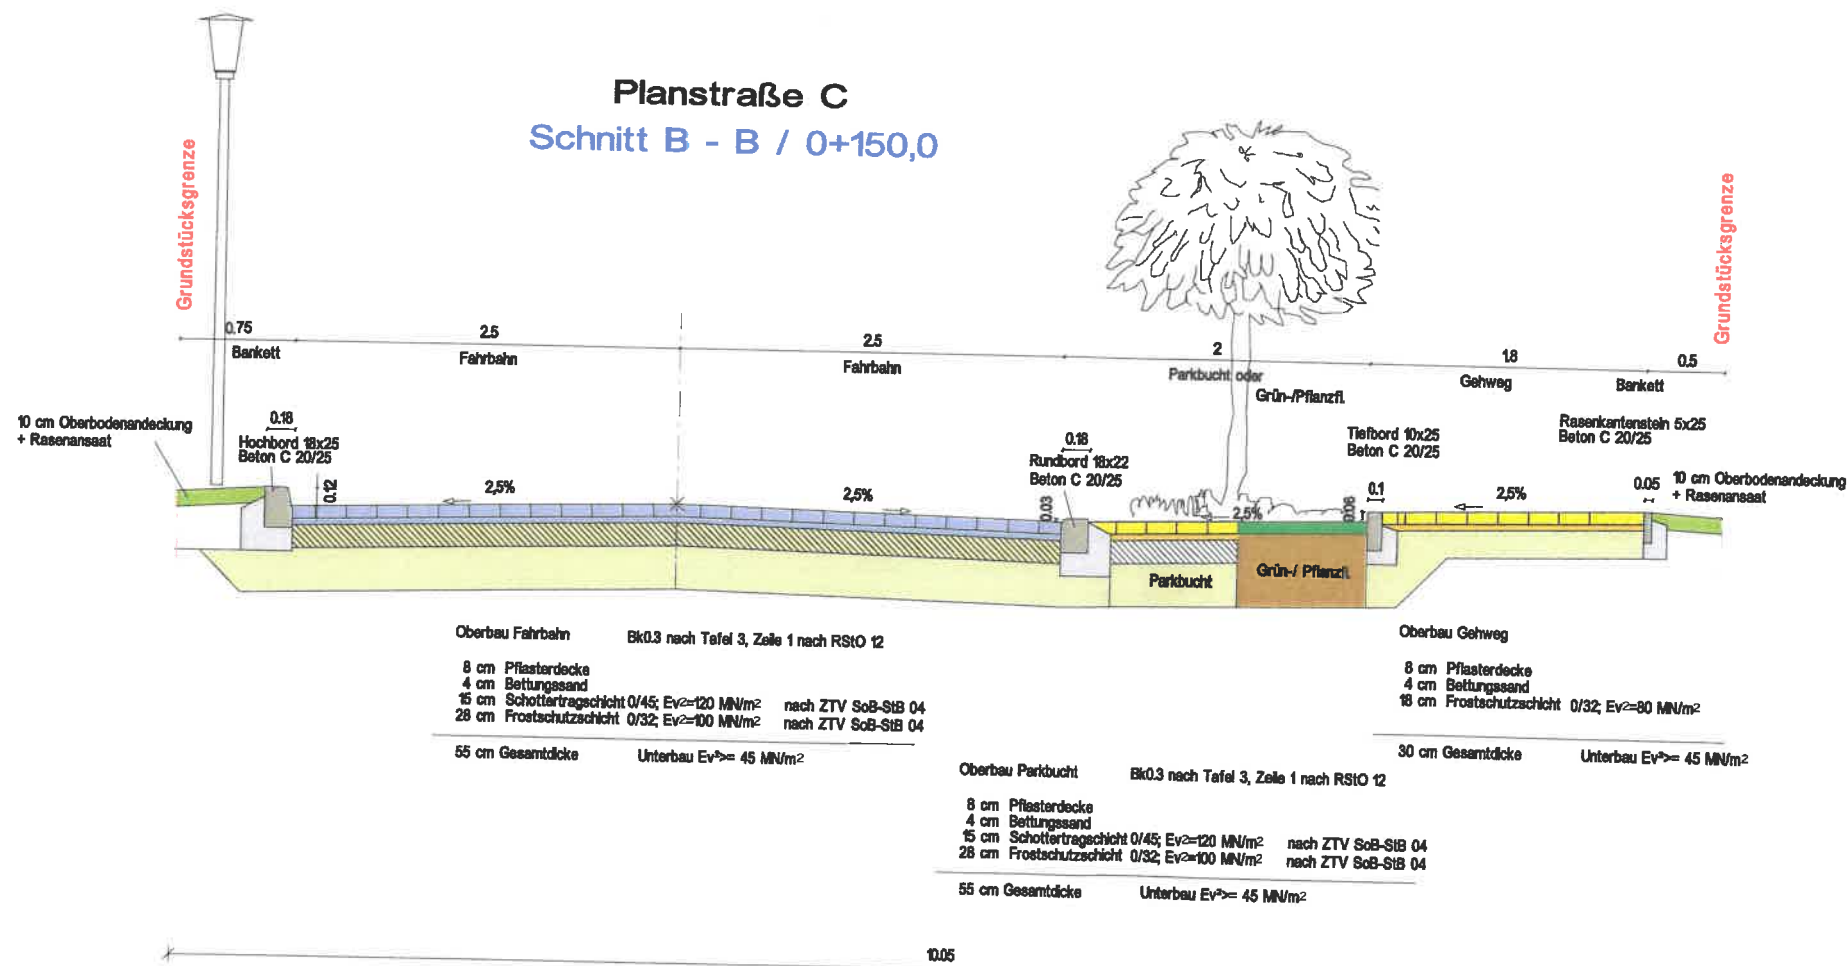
Planstraße C
Schnitt B - B / 0+150,0

Grundstücksgrenze

Grundstücksgrenze

0.75
Bankett

2.5
Fahrbahn

2.5
Fahrbahn

2
Parkbucht oder
Grün-/Pflanzfl.

1.8
Gehweg

0.5
Bankett

10 cm Oberbodenandeckung
+ Rasenansaat

0.18
Hochbord 18x25
Beton C 20/25

0.12

2,5%

2,5%

0.18
Rundbord 18x22
Beton C 20/25

0.03

2,5%

0.06

Tiefbord 10x25
Beton C 20/25

0.1

2,5%

Rasenkantenstein 5x25
Beton C 20/25

0.05

10 cm Oberbodenandeckung
+ Rasenansaat

Parkbucht

Grün-/ Pflanzfl.

Oberbau Fahrbahn Bk0.3 nach Tafel 3, Zeile 1 nach RStO 12

8 cm Pflasterdecke
4 cm Bettungssand
15 cm Schottertragschicht 0/45; Ev2=120 MN/m2 nach ZTV SoB-StB 04
28 cm Frostschutzschicht 0/32; Ev2=100 MN/m2 nach ZTV SoB-StB 04

55 cm Gesamtdicke Unterbau Ev2>= 45 MN/m2

Oberbau Gehweg

8 cm Pflasterdecke
4 cm Bettungssand
18 cm Frostschutzschicht 0/32; Ev2=80 MN/m2

30 cm Gesamtdicke Unterbau Ev2>= 45 MN/m2

Oberbau Parkbucht Bk0.3 nach Tafel 3, Zeile 1 nach RStO 12

8 cm Pflasterdecke
4 cm Bettungssand
15 cm Schottertragschicht 0/45; Ev2=120 MN/m2 nach ZTV SoB-StB 04
28 cm Frostschutzschicht 0/32; Ev2=100 MN/m2 nach ZTV SoB-StB 04

55 cm Gesamtdicke Unterbau Ev2>= 45 MN/m2

10.05